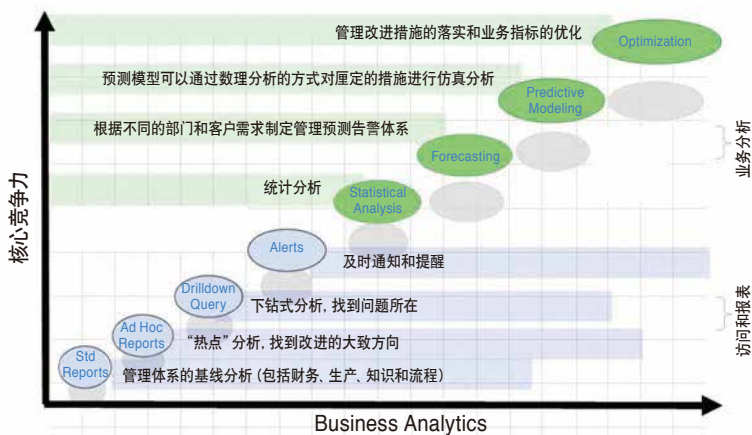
管理改进措施的落实和业务指标的优化
Optimization
预测模型可以通过数理分析的方式对厘定的措施进行仿真分析
Predictive Modeling
根据不同的部门和客户需求制定管理预测告警体系
Forecasting
统计分析
Statistical Analysis
Alerts
及时通知和提醒
Drilldown Query
下钻式分析，找到问题所在
Ad Hoc Reports
"热点"分析，找到改进的大致方向
Std Reports
管理体系的基线分析（包括财务、生产、知识和流程）
核心竞争力
业务分析
访问和报表
Business Analytics